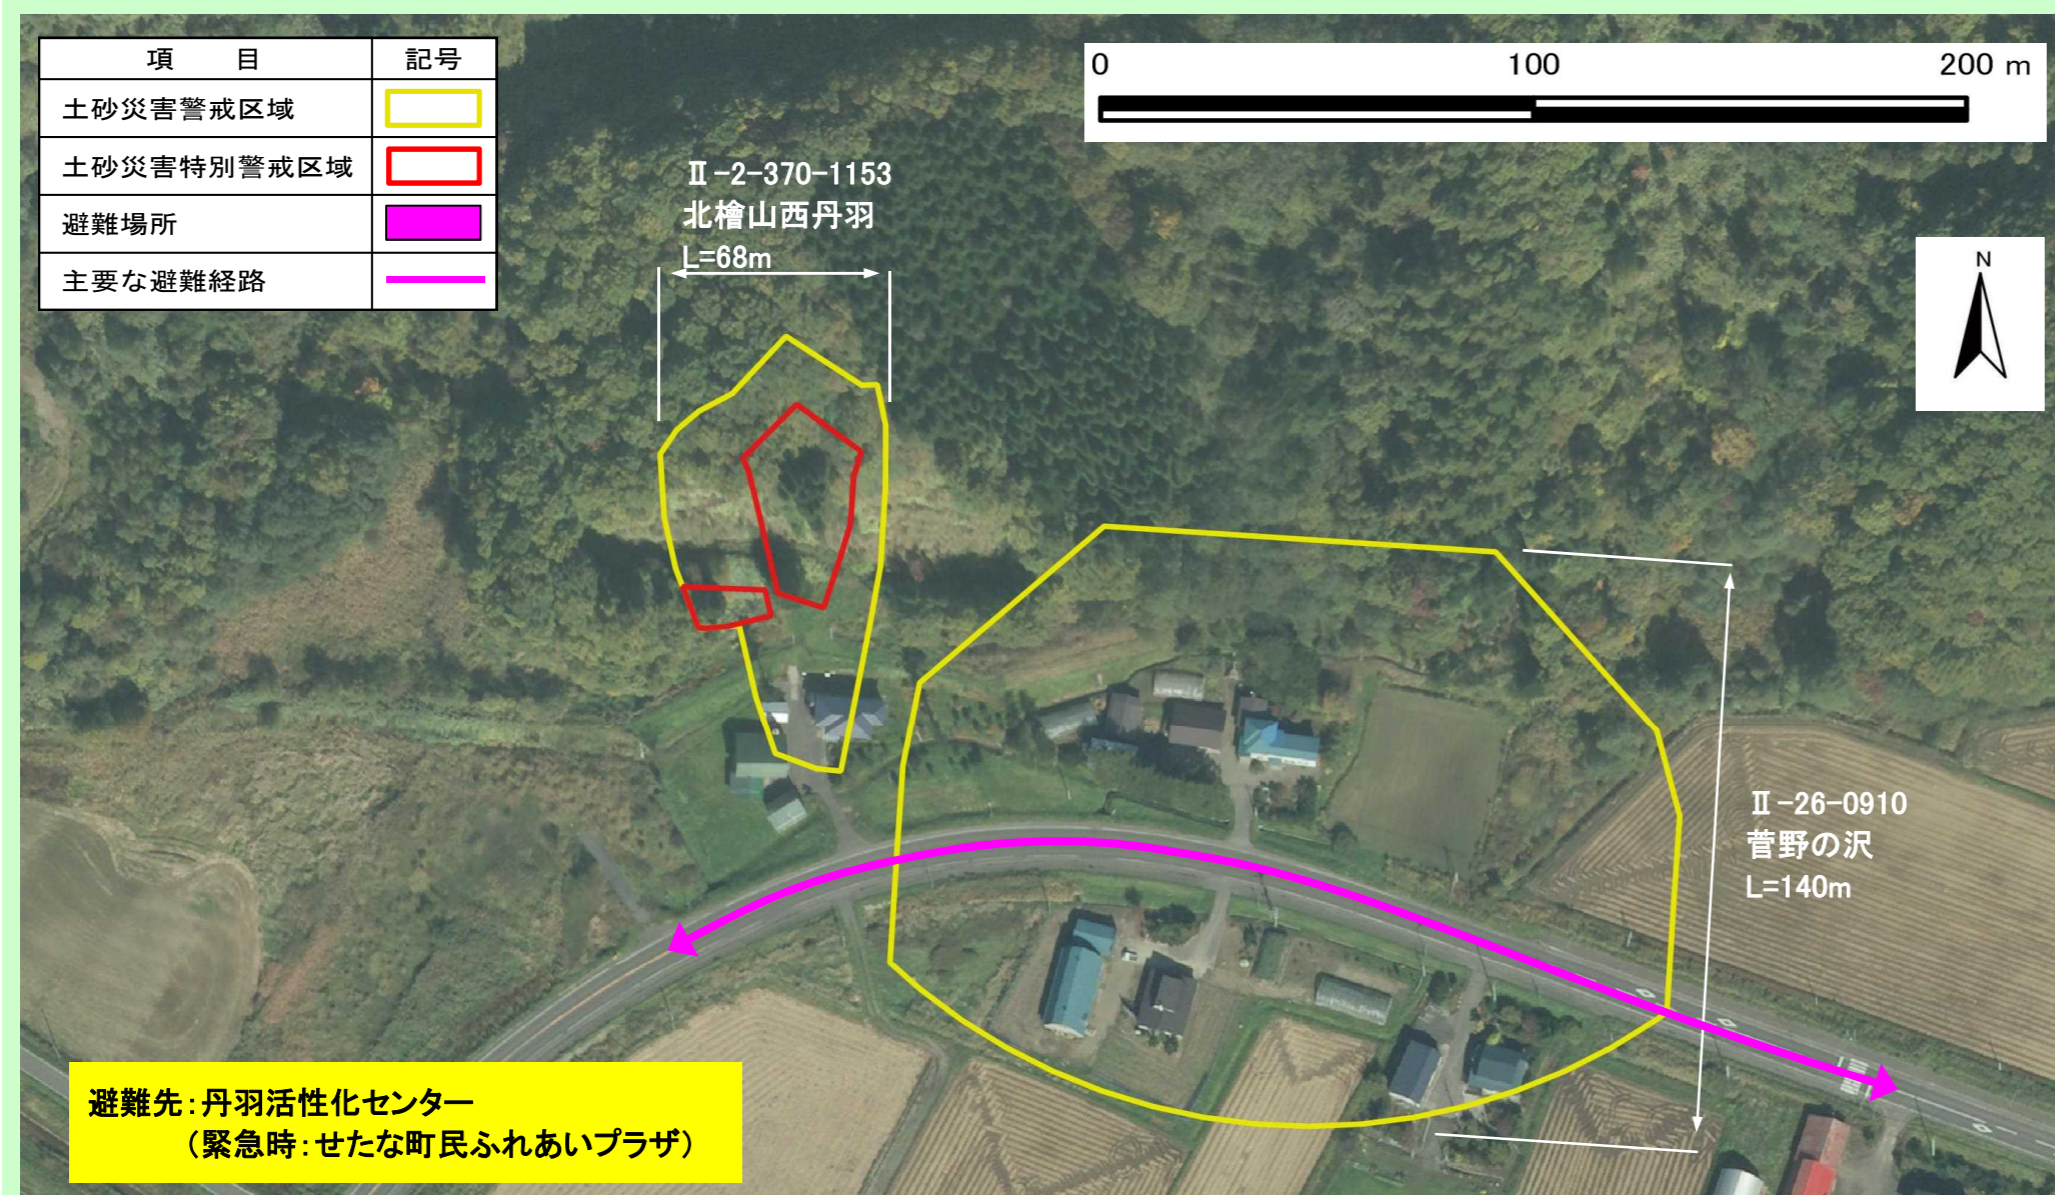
| 項　　目 | 記号 |
|---|---|
| 土砂災害警戒区域 | |
| 土砂災害特別警戒区域 | |
| 避難場所 | |
| 主要な避難経路 | |

0　100　200 m

Ⅱ-2-370-1153
北檜山西丹羽
L=68m

N

Ⅱ-26-0910
菅野の沢
L=140m

避難先:丹羽活性化センター
（緊急時:せたな町民ふれあいプラザ）